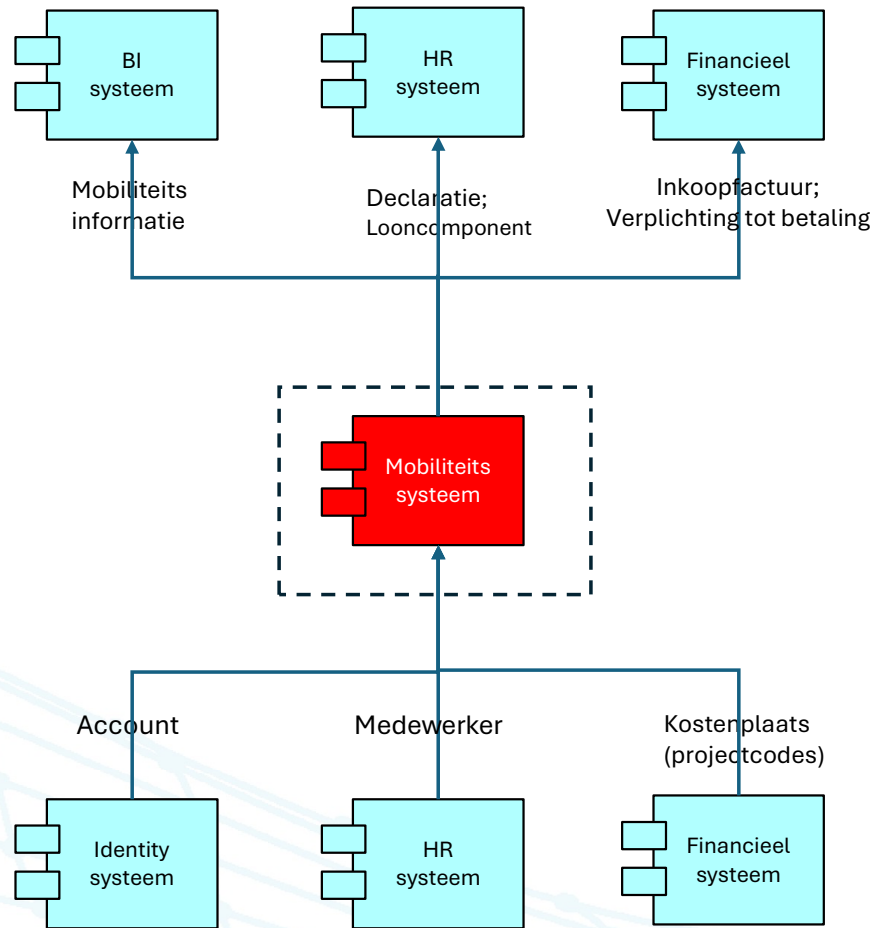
BI systeem

HR systeem

Financieel systeem

Mobiliteits informatie

Declaratie; Looncomponent

Inkoopfactuur; Verplichting tot betaling

Mobiliteits systeem

Account

Medewerker

Kostenplaats (projectcodes)

Identity systeem

HR systeem

Financieel systeem